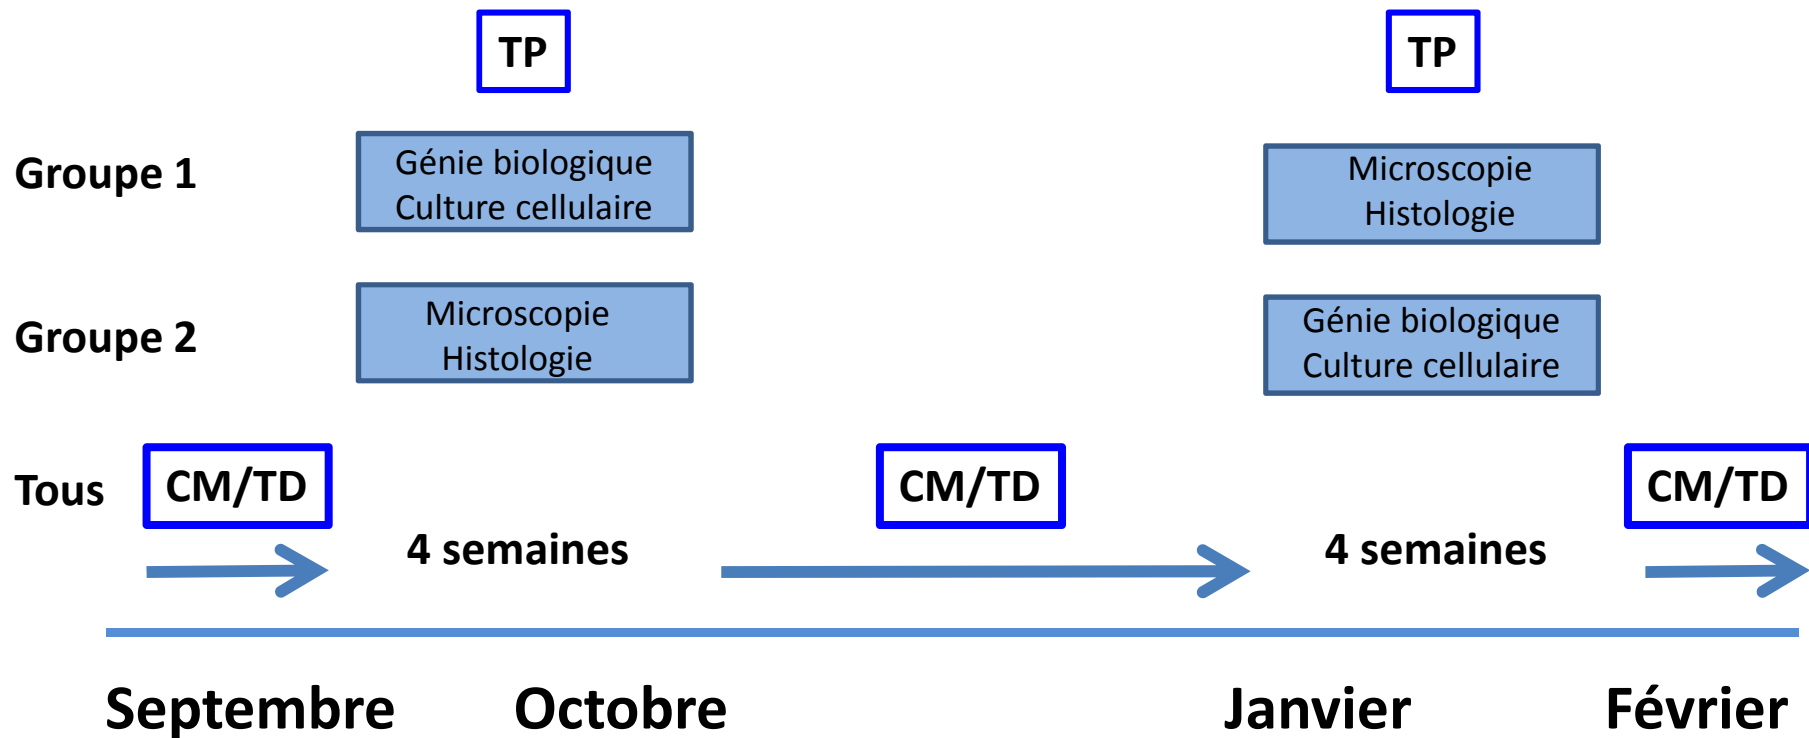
TP

TP

Groupe 1

Génie biologique
Culture cellulaire

Microscopie
Histologie

Groupe 2

Microscopie
Histologie

Génie biologique
Culture cellulaire

Tous

CM/TD

CM/TD

CM/TD

4 semaines

4 semaines

Septembre Octobre Janvier Février